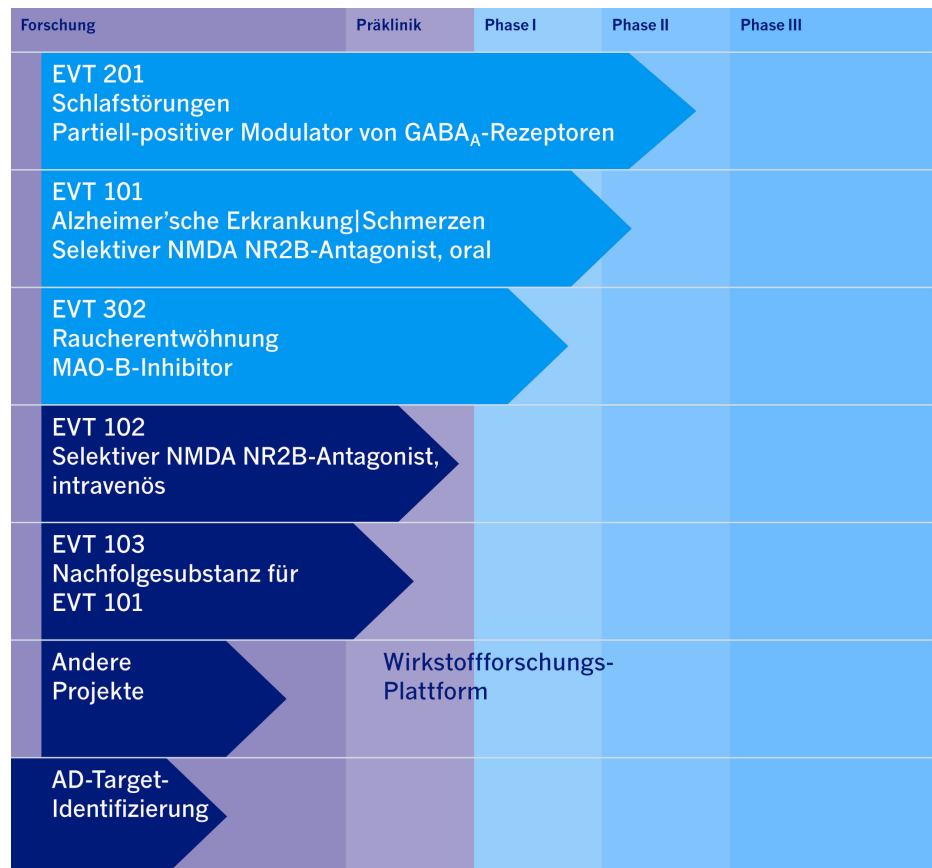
Forschung | Präklinik | Phase I | Phase II | Phase III

EVT 201
Schlafstörungen
Partiell-positiver Modulator von GABA$_A$-Rezeptoren

EVT 101
Alzheimer'sche Erkrankung|Schmerzen
Selektiver NMDA NR2B-Antagonist, oral

EVT 302
Raucherentwöhnung
MAO-B-Inhibitor

EVT 102
Selektiver NMDA NR2B-Antagonist, intravenös

EVT 103
Nachfolgesubstanz für EVT 101

Andere Projekte

Wirkstoffforschungs-Plattform

AD-Target-Identifizierung